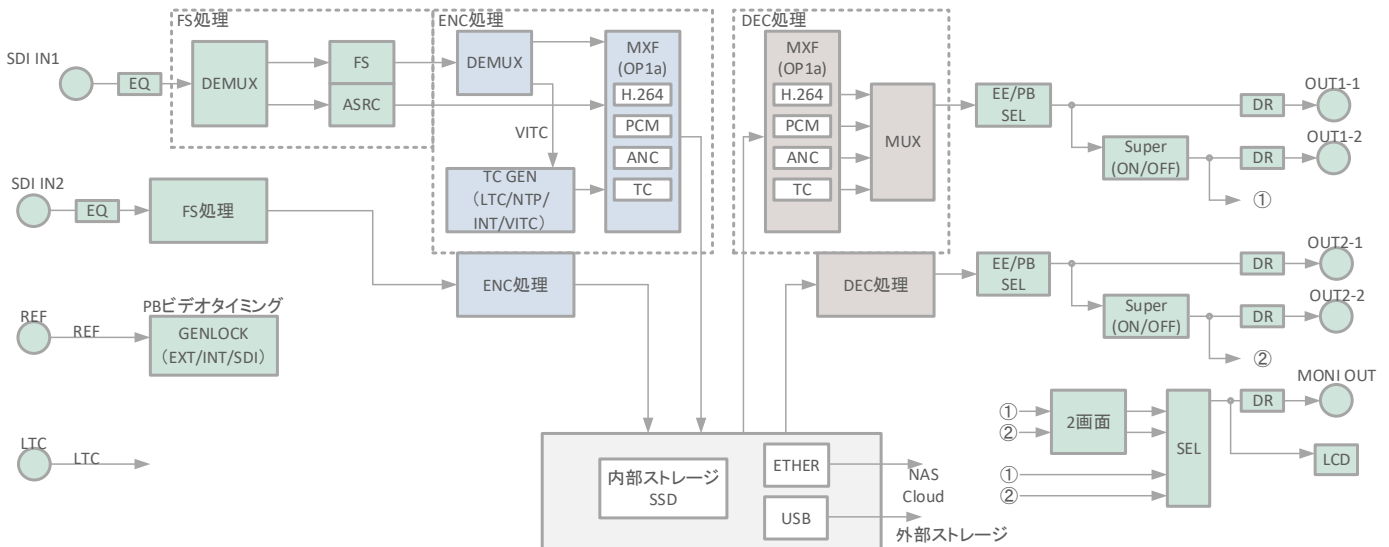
FS処理

ENC処理

DEC処理

SDI IN1

EQ

DEMUX

FS

ASRC

DEMUX

MXF (OP1a)

H.264

PCM

ANC

TC

VITC

TC GEN (LTC/NTP/ INT/VITC)

MXF (OP1a)

H.264

PCM

ANC

TC

MUX

EE/PB SEL

DR

OUT1-1

Super (ON/OFF)

DR

OUT1-2

①

SDI IN2

EQ

FS処理

ENC処理

DEC処理

EE/PB SEL

DR

OUT2-1

Super (ON/OFF)

DR

OUT2-2

②

REF

REF

PBビデオタイミング

GENLOCK (EXT/INT/SDI)

MONI OUT

①

②

2画面

SEL

DR

LCD

①

②

LTC

LTC

内部ストレージ SSD

ETHER

NAS Cloud

USB

外部ストレージ